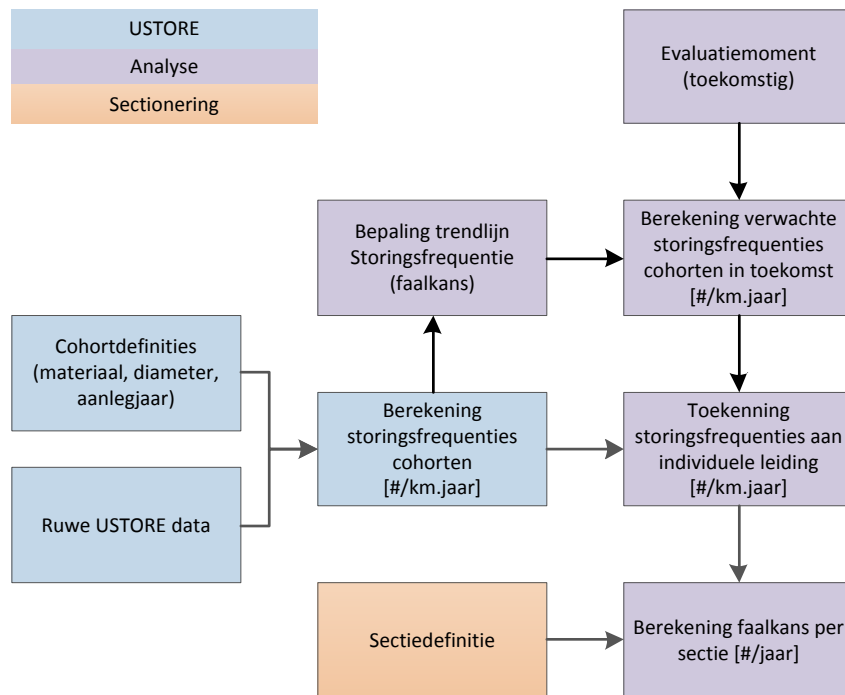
USTORE
Analyse
Sectionering

Evaluatiemoment (toekomstig)

Bepaling trendlijn Storingsfrequentie (faalkans)

Berekening verwachte storingsfrequenties cohorten in toekomst [#/km.jaar]

Cohortdefinities (materiaal, diameter, aanlegjaar)

Berekening storingsfrequenties cohorten [#/km.jaar]

Toekenning storingsfrequenties aan individuele leiding [#/km.jaar]

Ruwe USTORE data

Sectiedefinitie

Berekening faalkans per sectie [#/jaar]